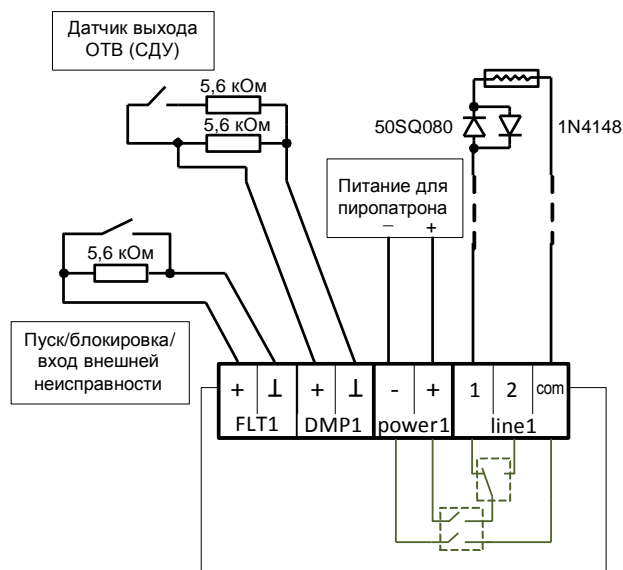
Датчик выхода ОТВ (СДУ)

5,6 кОм

5,6 кОм

50SQ080

1N4148

Питание для пиропатрона

–

+

5,6 кОм

Пуск/блокировка/ вход внешней неисправности

| + | ⊥ | + | ⊥ | - | + | 1 | 2 | com |
|---|---|---|---|---|---|---|---|---|
| FLT1 | | DMP1 | | power1 | | line1 | | |